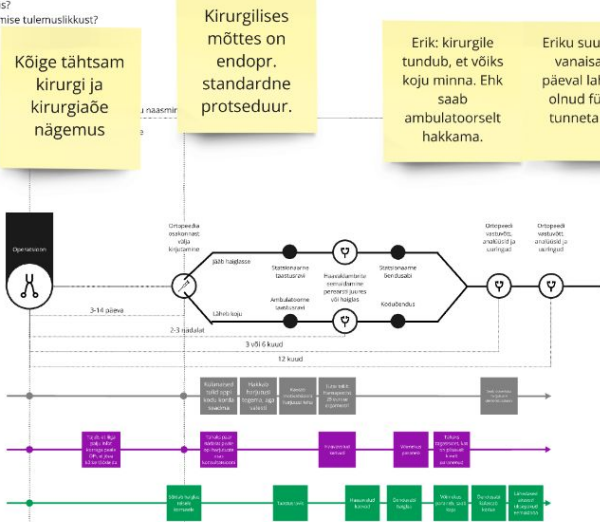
s?
mise tulemuslikkust?

Kõige tähtsam kirurgi ja kirurgiaõe nägemus

Kirurgilises mõttes on endopr. standardne protseduur.

Erik: kirurgile tundub, et võiks koju minna. Ehk saab ambulatoorselt hakkama.

Eriku suu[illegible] vanaisa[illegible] päeval la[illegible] olnud fü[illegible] tunneta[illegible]

naasmin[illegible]

Operatsioon

Ortopeedia osakonnast välja kirjutamine

Jääb haiglasse

Läheb koju

Statsionaarne taastusravi

Ambulatoorne taastusravi

Statsionaarne hooldusabi

Koduõendus

Ortopeedi vastuvõtt, analüüsid ja uuringud

Ortopeedi vastuvõtt, analüüsid ja uuringud

3-14 päeva

2-3 nädalat

3 või 6 kuud

12 kuud

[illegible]